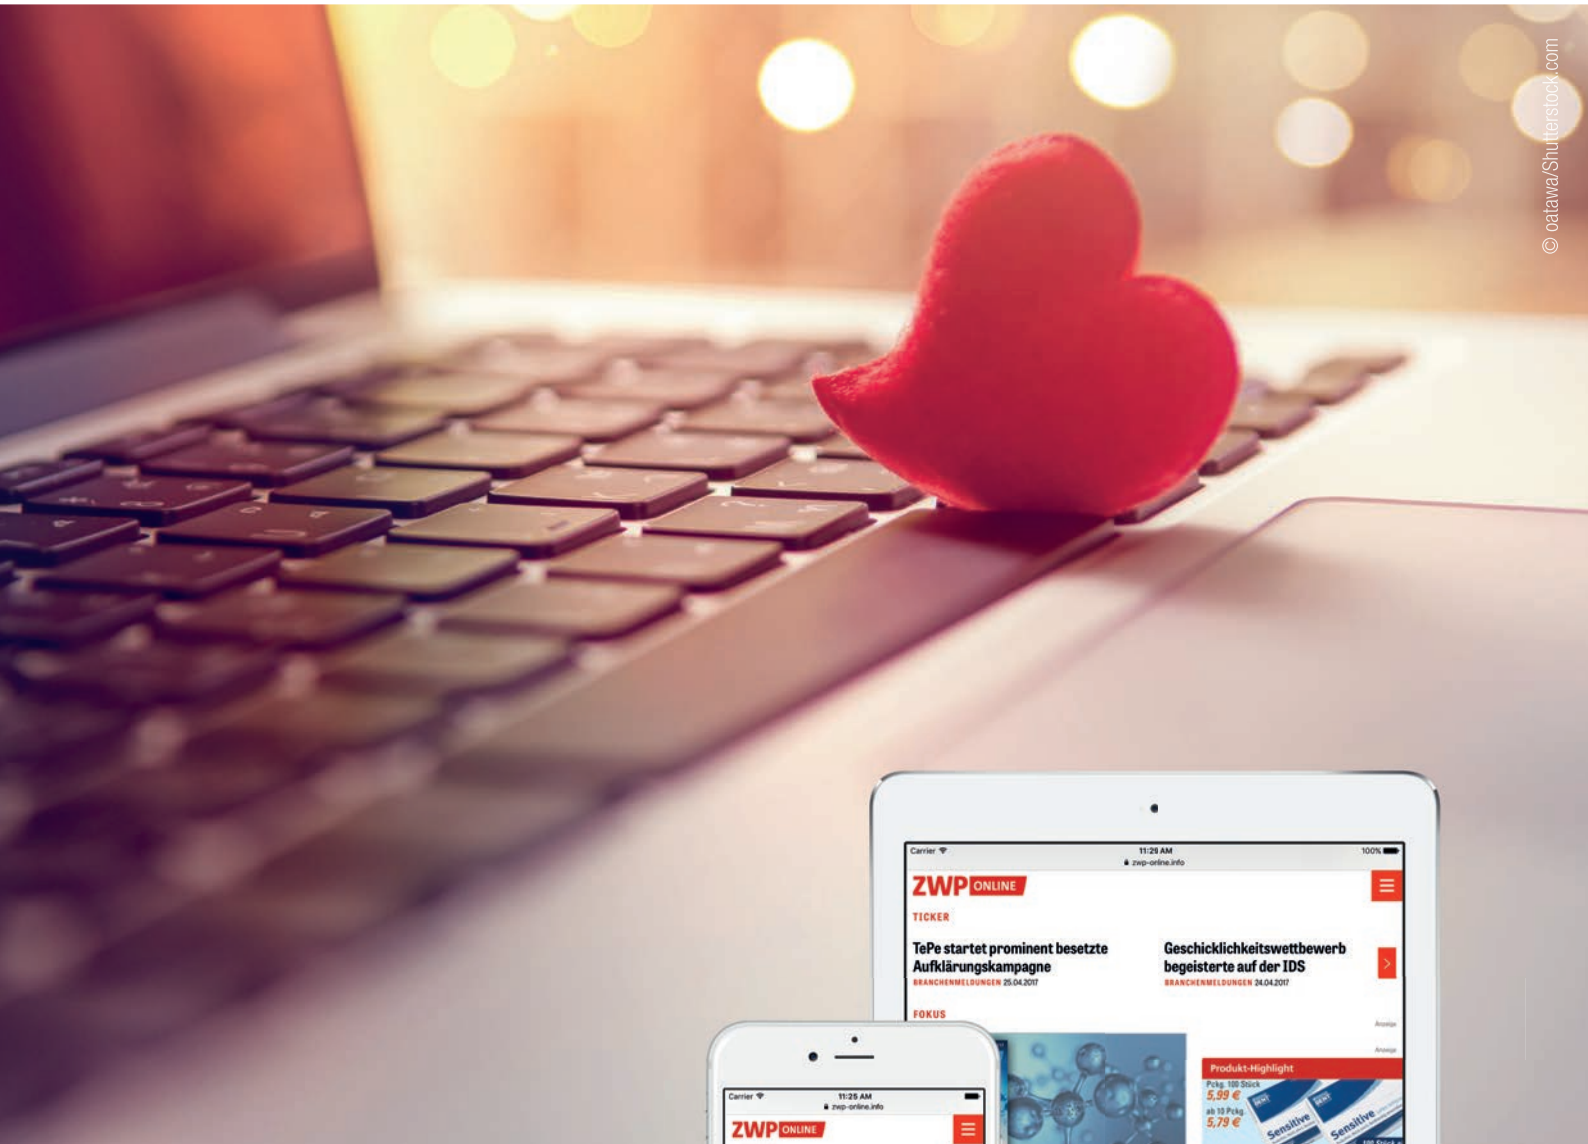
© oatawa/Shutterstock.com

Carrier
11:25 AM
zwp-online.info
100%

ZWP ONLINE

TICKER

TePe startet prominent besetzte Aufklärungskampagne
BRANCHENMELDUNGEN 25.04.2017

Geschicklichkeitswettbewerb begeisterte auf der IDS
BRANCHENMELDUNGEN 24.04.2017

FOKUS

Anzeige

Anzeige

Produkt-Highlight
Pckg. 100 Stück
5,99 €
ab 10 Pckg.
5,79 €

Sensitive
Sensitive

Carrier
11:25 AM
zwp-online.info

ZWP ONLINE